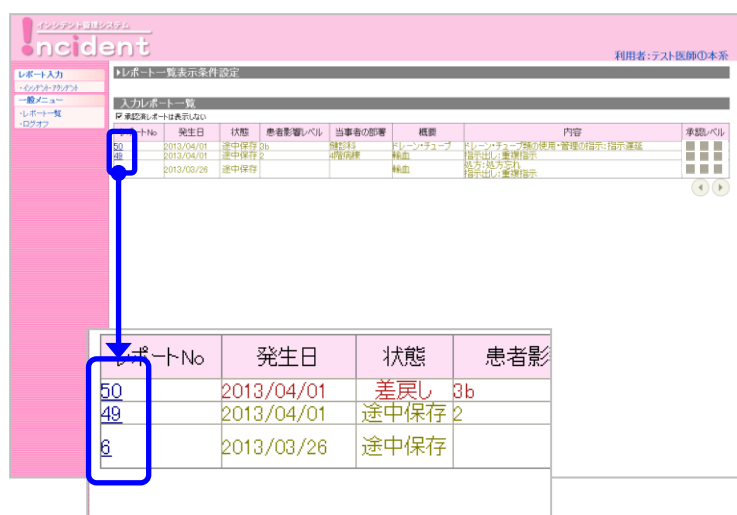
インシデント管理システム
Incident

利用者：テスト医師①本系

レポート入力
・インシデント・アクシデント
一般メニュー
・レポート一覧
・ログオフ

▶レポート一覧表示条件設定

入力レポート一覧
☑ 承認済レポートは表示しない

| レポートNo | 発生日 | 状態 | 患者影響レベル | 当事者の部署 | 概要 | 内容 | 承認レベル |
|---|---|---|---|---|---|---|---|
| 50 | 2013/04/01 | 途中保存 | 3b | 麻酔科 | ドレーン・チューブ | ドレーン・チューブ類の使用・管理の指示：指示遅延 | |
| 49 | 2013/04/01 | 途中保存 | 2 | 4階病棟 | 輸血 | 指示出し：重複指示 | |
| 6 | 2013/03/26 | 途中保存 | | | 輸血 | 処方：処方忘れ 指示出し：重複指示 | |

| レポートNo | 発生日 | 状態 | 患者影 |
|---|---|---|---|
| 50 | 2013/04/01 | 差戻し | 3b |
| 49 | 2013/04/01 | 途中保存 | 2 |
| 6 | 2013/03/26 | 途中保存 | |